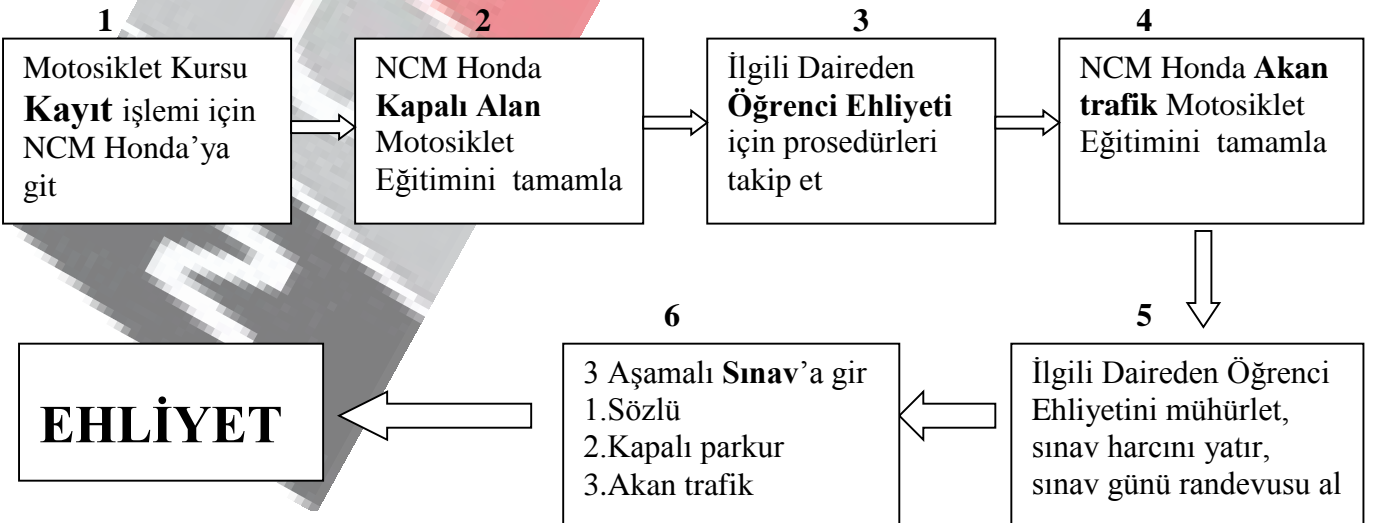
1

Motosiklet Kursu **Kayıt** işlemi için NCM Honda'ya git

2

NCM Honda **Kapalı Alan** Motosiklet Eğitimini tamamla

3

İlgili Daireden **Öğrenci Ehliyeti** için prosedürleri takip et

4

NCM Honda **Akan trafik** Motosiklet Eğitimini tamamla

5

İlgili Daireden Öğrenci Ehliyetini mühürlet, sınav harcını yatır, sınav günü randevusu al

6

3 Aşamalı **Sınav**'a gir
1.Sözlü
2.Kapalı parkur
3.Akan trafik

EHLİYET